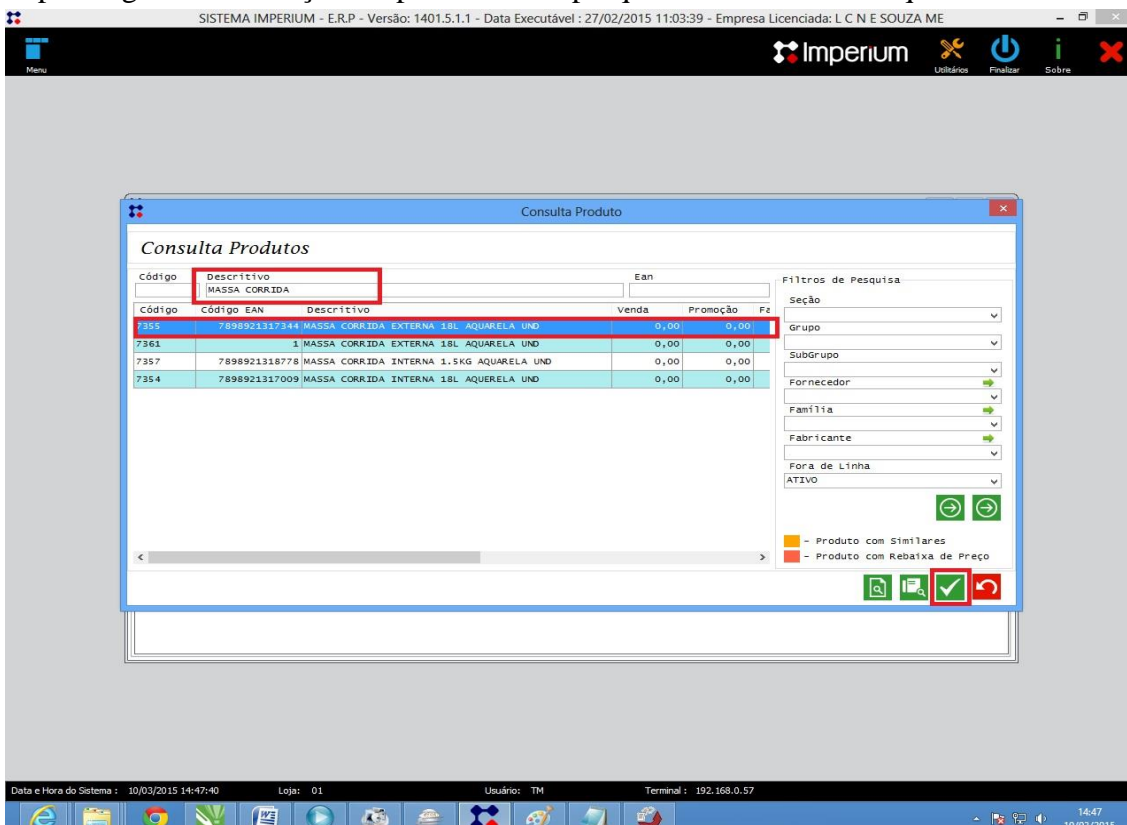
SISTEMA IMPERIUM - E.R.P - Versão: 1401.5.1.1 - Data Executável : 27/02/2015 11:03:39 - Empresa Licenciada: L C N E SOUZA ME

Menu

Imperium

Utilitários

Finalizar

Sobre

Consulta Produto

Consulta Produtos

Código

Descritivo

MASSA CORRIDA

Ean

| Código | Código EAN | Descritivo | Venda | Promoção | Fa |
|---|---|---|---|---|---|
| 7355 | 7898921317344 | MASSA CORRIDA EXTERNA 18L AQUARELA UND | 0,00 | 0,00 | |
| 7361 | 1 | MASSA CORRIDA EXTERNA 18L AQUARELA UND | 0,00 | 0,00 | |
| 7357 | 7898921318778 | MASSA CORRIDA INTERNA 1.5KG AQUARELA UND | 0,00 | 0,00 | |
| 7354 | 7898921317009 | MASSA CORRIDA INTERNA 18L AQUERELA UND | 0,00 | 0,00 | |

Filtros de Pesquisa

Seção

Grupo

SubGrupo

Fornecedor

Família

Fabricante

Fora de Linha

ATIVO

- Produto com Similares

- Produto com Rebaixa de Preço

Data e Hora do Sistema : 10/03/2015 14:47:40

Loja: 01

Usuário: TM

Terminal : 192.168.0.57

14:47